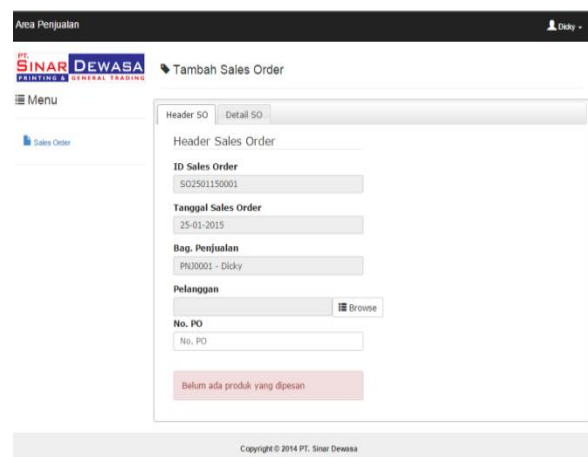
Area Penjualan

Dicky

PT. SINAR DEWASA
PRINTING & GENERAL TRADING

Menu

Sales Order

Tambah Sales Order

Header SO | Detail SO

Header Sales Order

ID Sales Order

SO2501150001

Tanggal Sales Order

25-01-2015

Bag. Penjualan

PNJ0001 - Dicky

Pelanggan

Browse

No. PO

No. PO

Belum ada produk yang dipesan

Copyright © 2014 PT. Sinar Dewasa